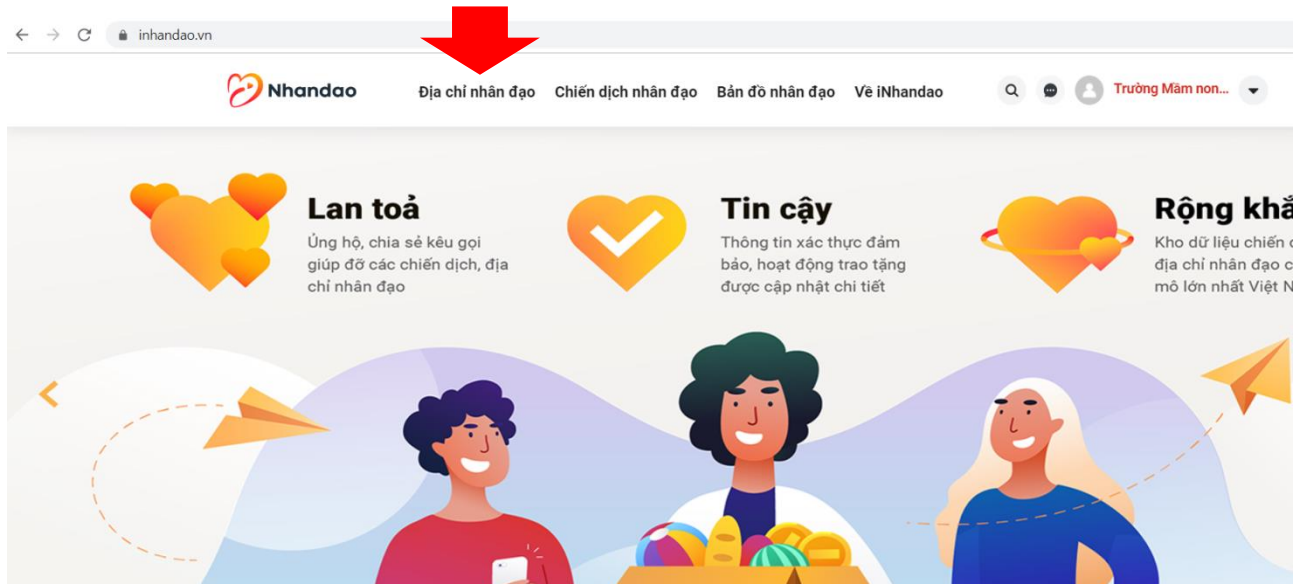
inhandao.vn

Nhandao

Địa chỉ nhân đạo Chiến dịch nhân đạo Bản đồ nhân đạo Về iNhandao

Trường Mầm non...

Lan toả

Ủng hộ, chia sẻ kêu gọi giúp đỡ các chiến dịch, địa chỉ nhân đạo

Tin cậy

Thông tin xác thực đảm bảo, hoạt động trao tặng được cập nhật chi tiết

Rộng kh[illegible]

Kho dữ liệu chiến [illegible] địa chỉ nhân đạo c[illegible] mô lớn nhất Việt N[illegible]